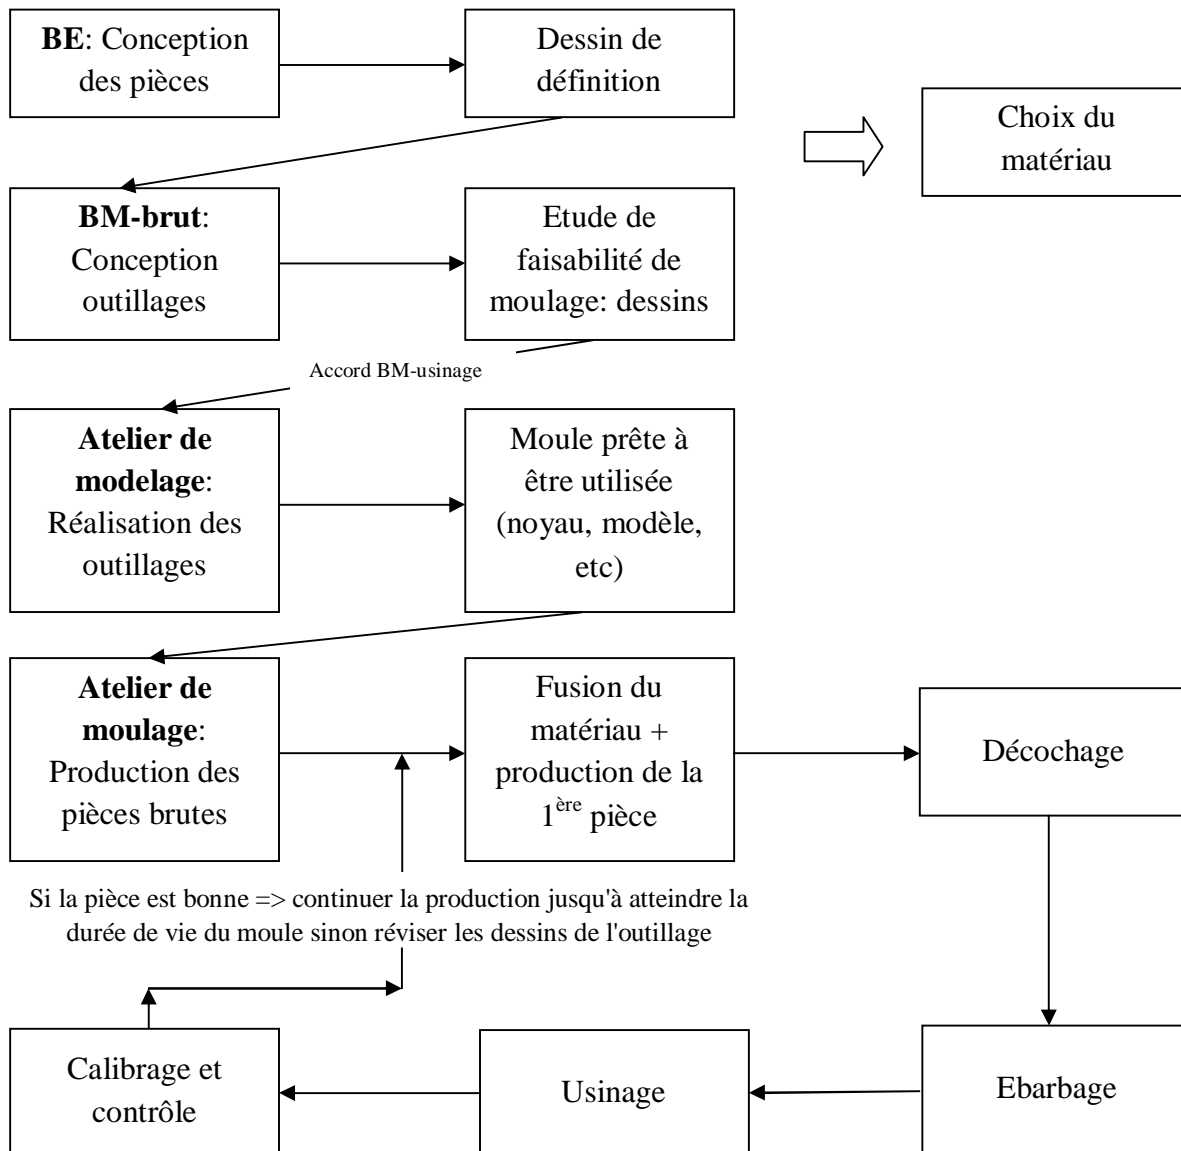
**BE**: Conception des pièces

Dessin de définition

Choix du matériau

**BM-brut**: Conception outillages

Etude de faisabilité de moulage: dessins

Accord BM-usinage

**Atelier de modelage**: Réalisation des outillages

Moule prête à être utilisée (noyau, modèle, etc)

**Atelier de moulage**: Production des pièces brutes

Fusion du matériau + production de la 1$^{ère}$ pièce

Décochage

Si la pièce est bonne => continuer la production jusqu'à atteindre la durée de vie du moule sinon réviser les dessins de l'outillage

Calibrage et contrôle

Usinage

Ebarbage